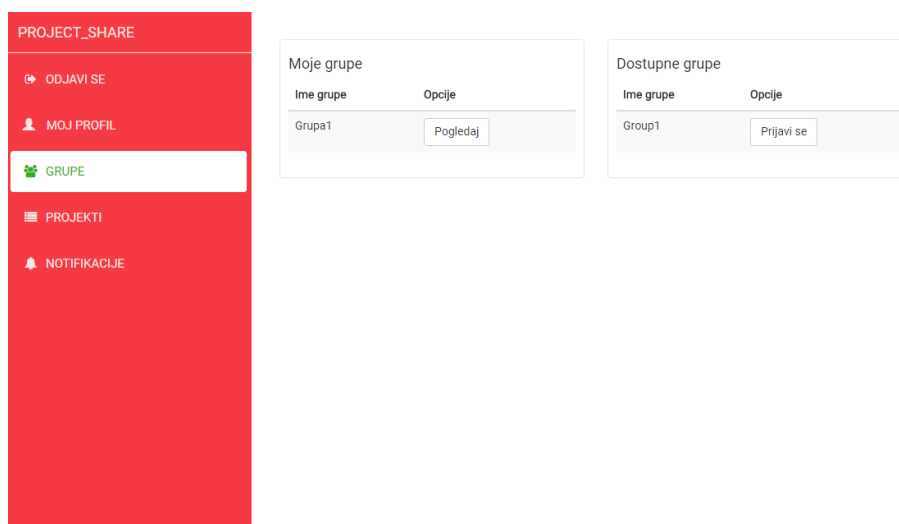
PROJECT_SHARE

ODJAVI SE
MOJ PROFIL
GRUPE
PROJEKTI
NOTIFIKACIJE

Moje grupe

| Ime grupe | Opcije |
|---|---|
| Grupa1 | Pogledaj |

Dostupne grupe

| Ime grupe | Opcije |
|---|---|
| Group1 | Prijavi se |